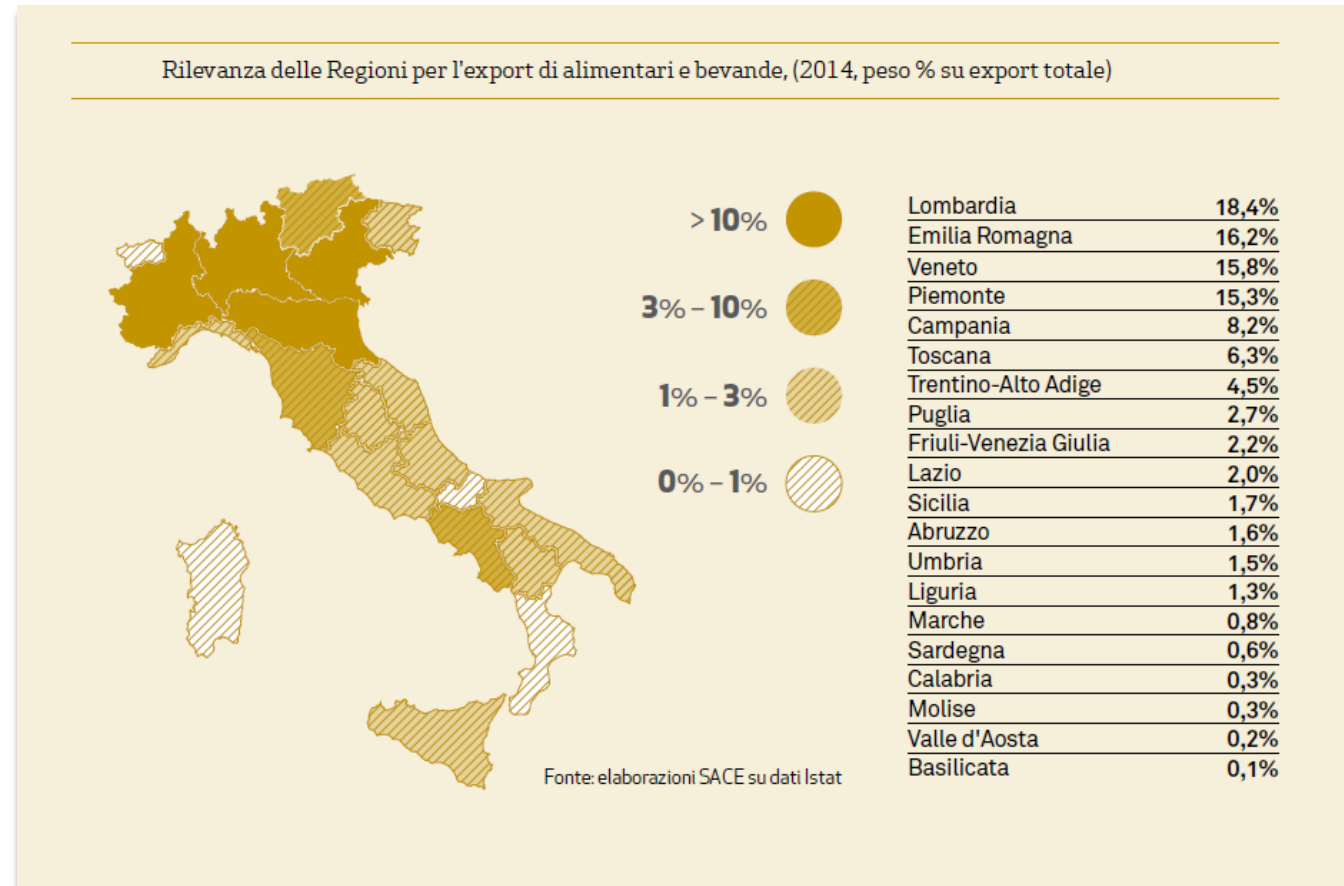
Rilevanza delle Regioni per l'export di alimentari e bevande, (2014, peso % su export totale)

> 10%

3% – 10%

1% – 3%

0% – 1%

| | |
|---|---|
| Lombardia | 18,4% |
| Emilia Romagna | 16,2% |
| Veneto | 15,8% |
| Piemonte | 15,3% |
| Campania | 8,2% |
| Toscana | 6,3% |
| Trentino-Alto Adige | 4,5% |
| Puglia | 2,7% |
| Friuli-Venezia Giulia | 2,2% |
| Lazio | 2,0% |
| Sicilia | 1,7% |
| Abruzzo | 1,6% |
| Umbria | 1,5% |
| Liguria | 1,3% |
| Marche | 0,8% |
| Sardegna | 0,6% |
| Calabria | 0,3% |
| Molise | 0,3% |
| Valle d'Aosta | 0,2% |
| Basilicata | 0,1% |

Fonte: elaborazioni SACE su dati Istat